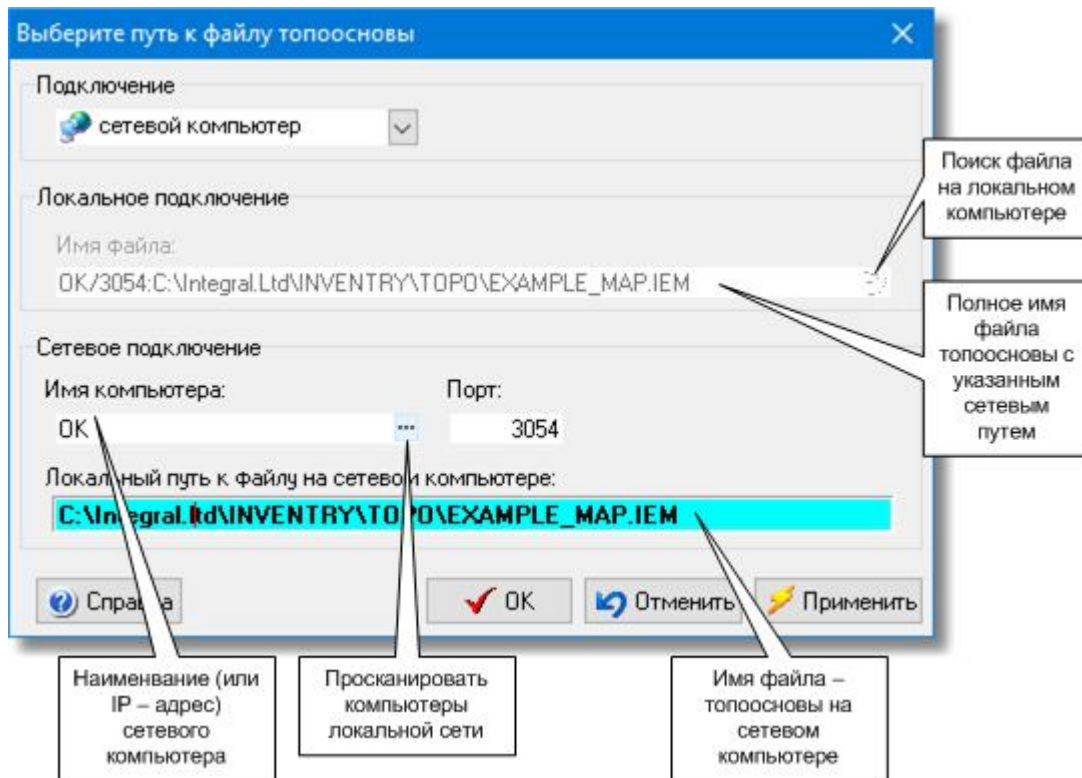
Выберите путь к файлу топоосновы

Подключение

сетевой компьютер

Поиск файла на локальном компьютере

Локальное подключение

Имя файла:

OK/3054:C:\Integral.Ltd\INVENTRY\TOPO\EXAMPLE_MAP.IEM

Полное имя файла топоосновы с указанным сетевым путем

Сетевое подключение

Имя компьютера:

Порт:

OK

3054

Локал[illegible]ный путь к файлу на сетево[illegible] компьютере:

C:\Int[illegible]egral.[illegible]td\INVENTRY\TO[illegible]O\EXAMPLE_MAP.IEM

Спра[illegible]а

OK

Отменить

Применить

Наименование (или IP – адрес) сетевого компьютера

Просканировать компьютеры локальной сети

Имя файла – топоосновы на сетевом компьютере